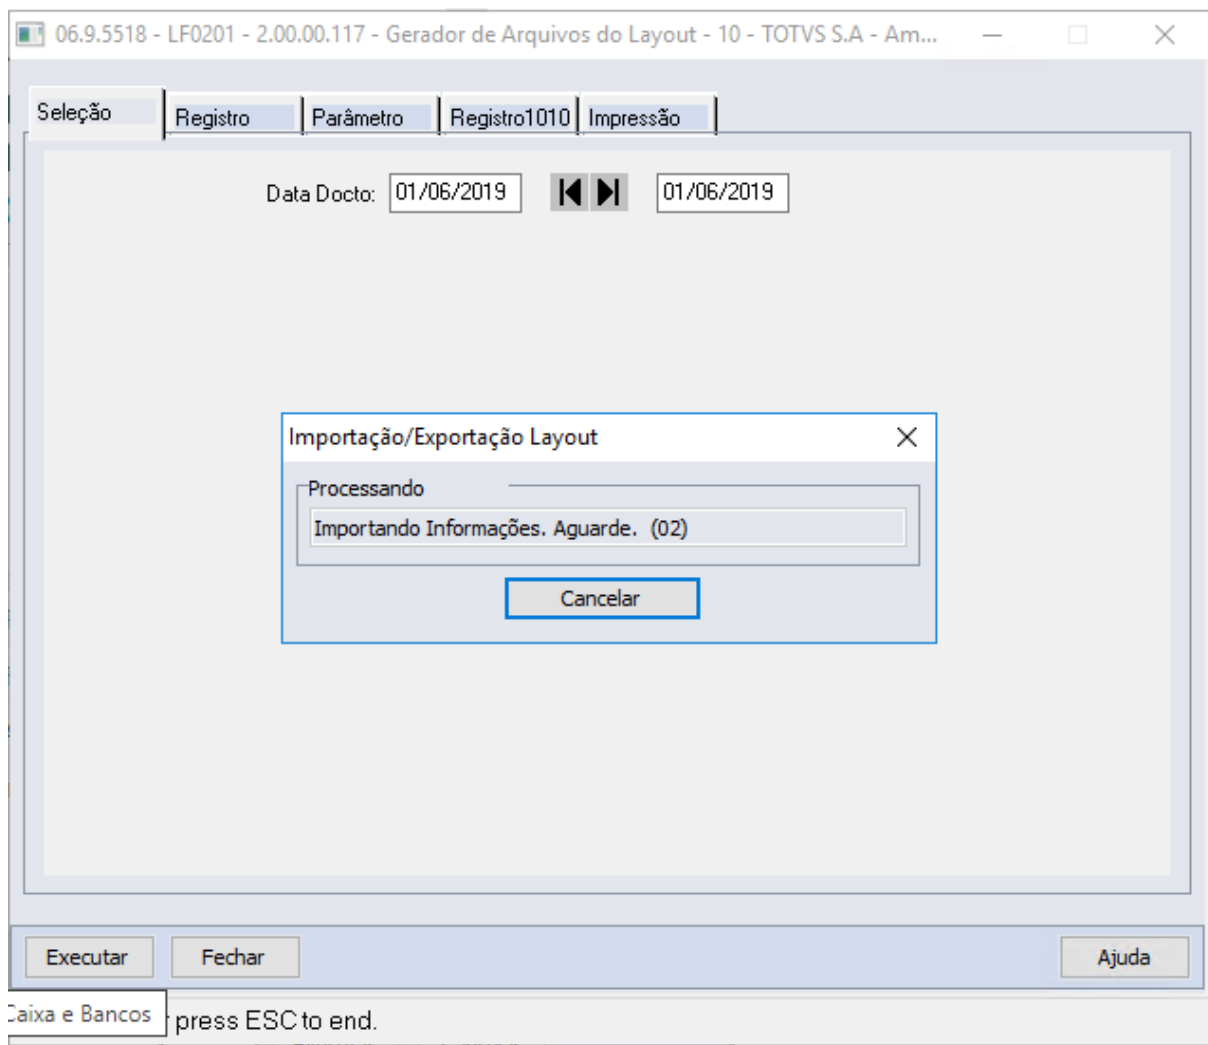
06.9.5518 - LF0201 - 2.00.00.117 - Gerador de Arquivos do Layout - 10 - TOTVS S.A - Am...

Seleção
Registro
Parâmetro
Registro1010
Impressão

Data Docto: 01/06/2019 01/06/2019

Importação/Exportação Layout
Processando
Importando Informações. Aguarde. (02)
Cancelar

Executar
Fechar
Ajuda

Caixa e Bancos
press ESC to end.